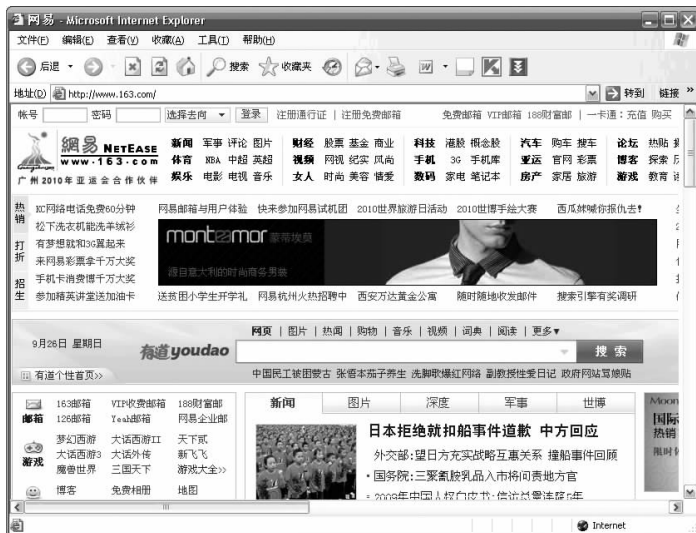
网易 - Microsoft Internet Explorer

文件(F) 编辑(E) 查看(V) 收藏(A) 工具(T) 帮助(H)

后退 搜索 收藏夹

地址(D) http://www.163.com/ 转到 链接

帐号 密码 选择去向 登录 注册通行证 | 注册免费邮箱 免费邮箱 VIP邮箱 188财富邮 | 一卡通：充值 购买

網易 NETEASE www.163.com 广州2010年亚运会合作伙伴

新闻 军事 评论 图片 财经 股票 基金 商业 科技 港股 概念股 汽车 购车 搜车 论坛 热贴
体育 NBA 中超 英超 视频 网视 纪实 风尚 手机 3G 手机库 亚运 官网 彩票 博客 探索
娱乐 电影 电视 音乐 女人 时尚 美容 情爱 数码 家电 笔记本 房产 家居 旅游 游戏 教育

热销 KC网络电话免费60分钟 松下洗衣机能洗羊绒衫 有梦想就和3G翼起来 来网易彩票拿千万大奖 手机卡肯消费得千万大奖 参加精英讲堂送加油卡

打折

招生

网易邮箱与用户体验 快来参加网易试机团 2010世界旅游日活动 2010世博手绘大赛 西瓜妹喊你报仇去!

montagmor 蒙蒂埃曼 源自意大利的时尚商务男装

送贫困小学生开学礼 网易杭州火热招聘中 西安万达黄金公寓 随时随地收发邮件 搜索引擎有奖调研

9月26日 星期日

有道 youdao

网页 | 图片 | 热闻 | 购物 | 音乐 | 视频 | 词典 | 阅读 | 更多▾

搜索

有道个性首页>>

中国民工被困蒙古 张悟本茄子养生 洗脚歌爆红网络 副教授性爱日记 政府网站骂娘贴

邮箱 163邮箱 VIP收费邮箱 188财富邮 126邮箱 Yeah邮箱 网易企业邮

游戏 梦幻西游 大话西游II 天下贰 大话西游3 大话外传 新飞飞 魔兽世界 三国天下 游戏大全>>

博客 免费相册 地图

新闻 图片 深度 军事 世博

日本拒绝就扣船事件道歉 中方回应

外交部:望日方充实战略互惠关系 撞船事件回顾

• 国务院:三聚氰胺乳品入市将问责地方官

• 2009年中国人权白皮书:信访总量连续5年

Moon 国际 热销 限时

Internet